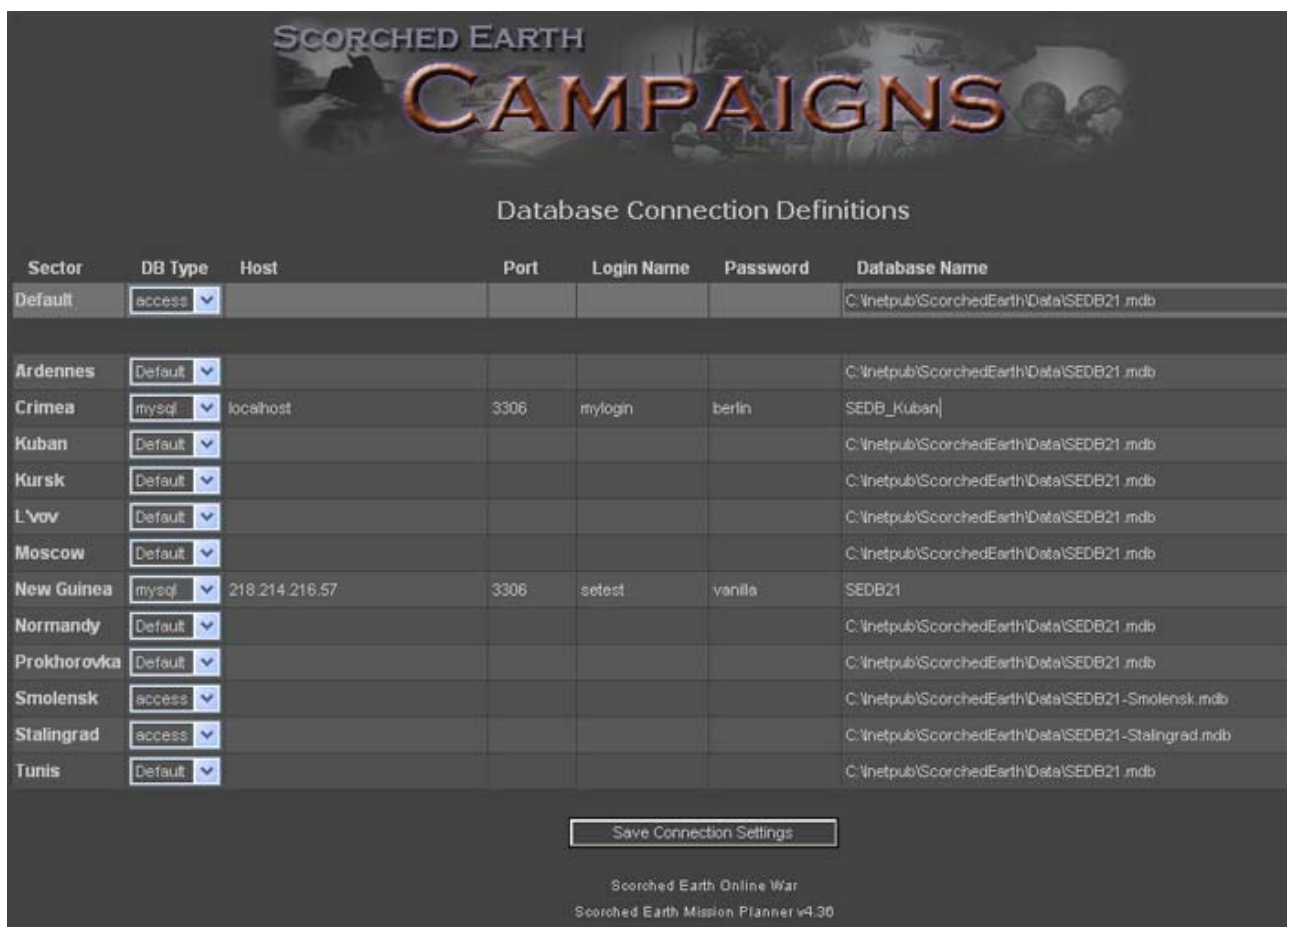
SCORCHED EARTH
CAMPAIGNS

Database Connection Definitions

| Sector | DB Type | Host | Port | Login Name | Password | Database Name |
|---|---|---|---|---|---|---|
| Default | access | | | | | C:\Inetpub\ScorchedEarth\Data\SEDB21.mdb |
| Ardennes | Default | | | | | C:\Inetpub\ScorchedEarth\Data\SEDB21.mdb |
| Crimea | mysql | localhost | 3306 | mylogin | berlin | SEDB_Kuban |
| Kuban | Default | | | | | C:\Inetpub\ScorchedEarth\Data\SEDB21.mdb |
| Kursk | Default | | | | | C:\Inetpub\ScorchedEarth\Data\SEDB21.mdb |
| L'vov | Default | | | | | C:\Inetpub\ScorchedEarth\Data\SEDB21.mdb |
| Moscow | Default | | | | | C:\Inetpub\ScorchedEarth\Data\SEDB21.mdb |
| New Guinea | mysql | 218.214.216.57 | 3306 | setest | vanilla | SEDB21 |
| Normandy | Default | | | | | C:\Inetpub\ScorchedEarth\Data\SEDB21.mdb |
| Prokhorovka | Default | | | | | C:\Inetpub\ScorchedEarth\Data\SEDB21.mdb |
| Smolensk | access | | | | | C:\Inetpub\ScorchedEarth\Data\SEDB21-Smolensk.mdb |
| Stalingrad | access | | | | | C:\Inetpub\ScorchedEarth\Data\SEDB21-Stalingrad.mdb |
| Tunis | Default | | | | | C:\Inetpub\ScorchedEarth\Data\SEDB21.mdb |

Save Connection Settings

Scorched Earth Online War
Scorched Earth Mission Planner v4.30